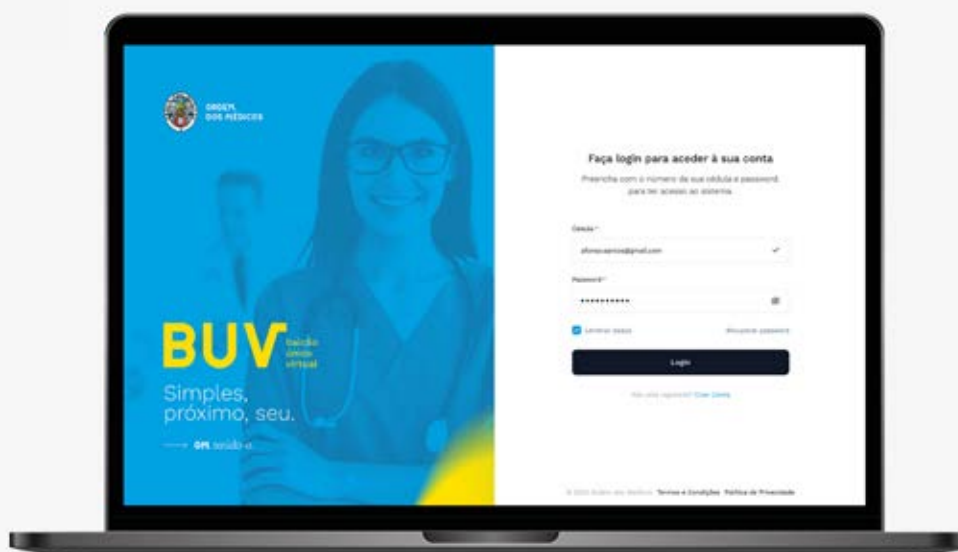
ORDEM DOS MÉDICOS

BUV balcão único virtual

Simples, próximo, seu.

OM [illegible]

Faça login para aceder à sua conta

Preencha com o número da sua cédula e password para ter acesso ao sistema.

Cédula *

afonso.santos@gmail.com

Password *

••••••••••

Lembrar dados

Recuperar password

Login

Não está registado? Criar Conta

© 2023 Ordem dos Médicos Termos e Condições Política de Privacidade